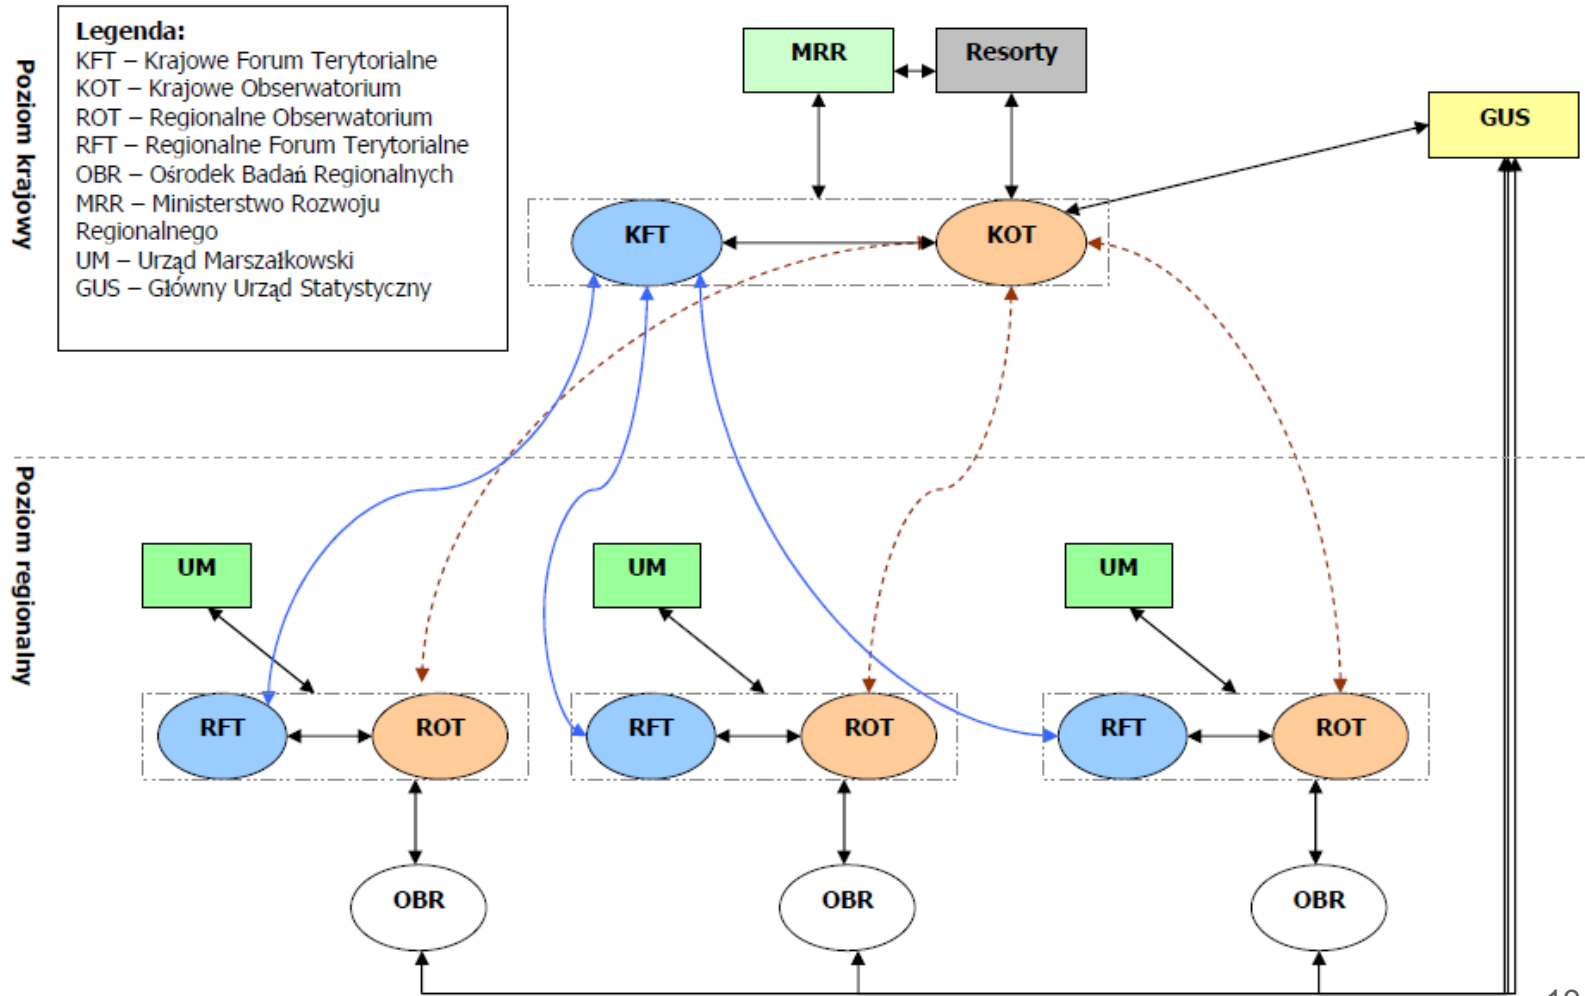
Legenda:
KFT – Krajowe Forum Terytorialne
KOT – Krajowe Obserwatorium
ROT – Regionalne Obserwatorium
RFT – Regionalne Forum Terytorialne
OBR – Ośrodek Badań Regionalnych
MRR – Ministerstwo Rozwoju Regionalnego
UM – Urząd Marszałkowski
GUS – Główny Urząd Statystyczny

Poziom krajowy

MRR
Resorty
GUS
KFT
KOT

Poziom regionalny

UM
UM
UM
RFT
ROT
RFT
ROT
RFT
ROT
OBR
OBR
OBR

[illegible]